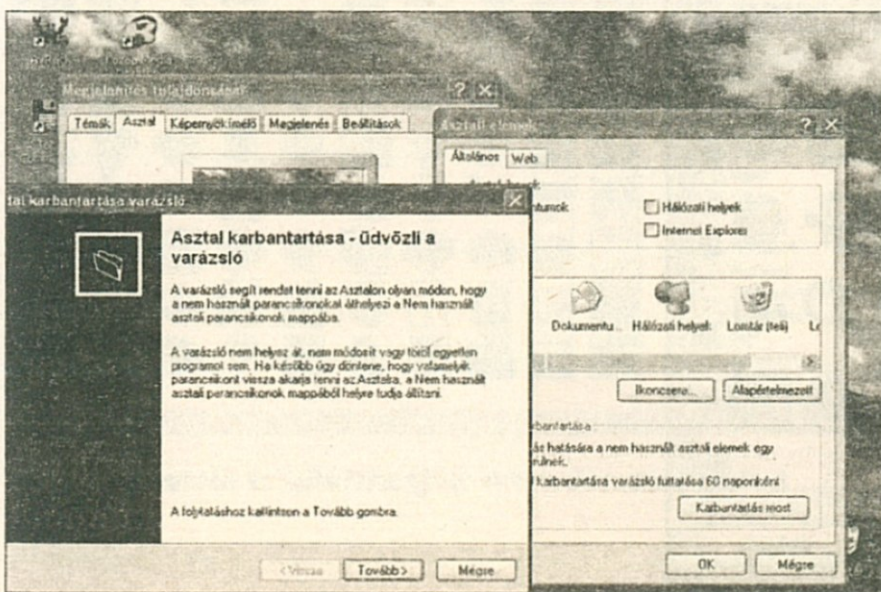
Megjelenítés tulajdonságai

Témák | Asztal | Képernyőkímélő | Megjelenés | Beállítások

Asztali elemek

Általános | Web

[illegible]ntumok

Hálózati helyek

Internet Explorer

Dokumentu...

Hálózati helyek

Lomtár (teli)

Ikoncsere...

Alapértelmezett

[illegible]bantartása

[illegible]ás hatására a nem használt asztali elemek egy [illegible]rülnek.

karbantartása varázsló futtatása 60 naponként

Karbantartás most

OK

Mégse

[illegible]tal karbantartása varázsló

Asztal karbantartása - üdvözli a varázsló

A varázsló segít rendet tenni az Asztalon olyan módon, hogy a nem használt parancsikonokat áthelyezi a Nem használt asztali parancsikonok mappába.

A varázsló nem helyez át, nem módosít vagy töröl egyetlen programot sem. Ha később úgy dönt, hogy valamelyik parancsikont vissza akarja tenni az Asztalra, a Nem használt asztali parancsikonok mappából helyre tudja állítani.

A folytatáshoz kattintson a Tovább gombra.

< Vissza

Tovább >

Mégse